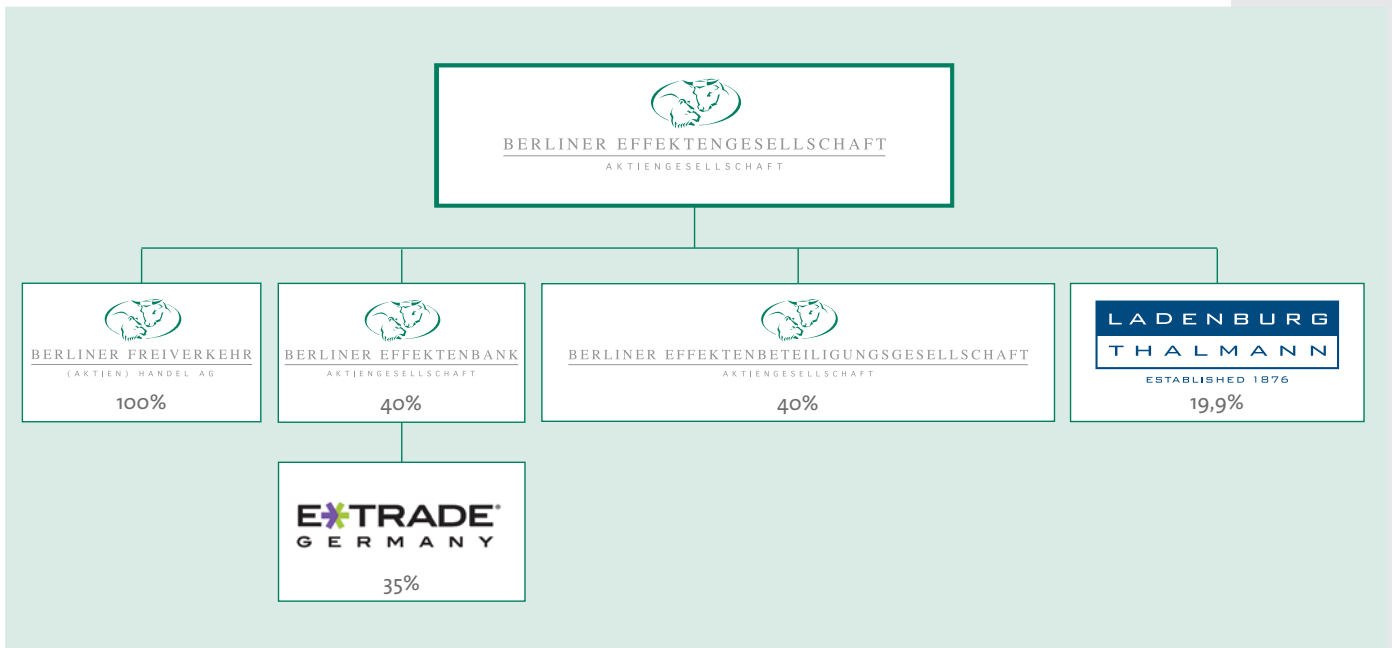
BERLINER EFFEKTENGESELLSCHAFT
AKTIENGESELLSCHAFT

BERLINER FREIVERKEHR
(AKTIEN) HANDEL AG
100%

BERLINER EFFEKTENBANK
AKTIENGESELLSCHAFT
40%

BERLINER EFFEKTENBETEILIGUNGSGESELLSCHAFT
AKTIENGESELLSCHAFT
40%

LADENBURG
THALMANN
ESTABLISHED 1876
19,9%

E*TRADE
GERMANY
35%